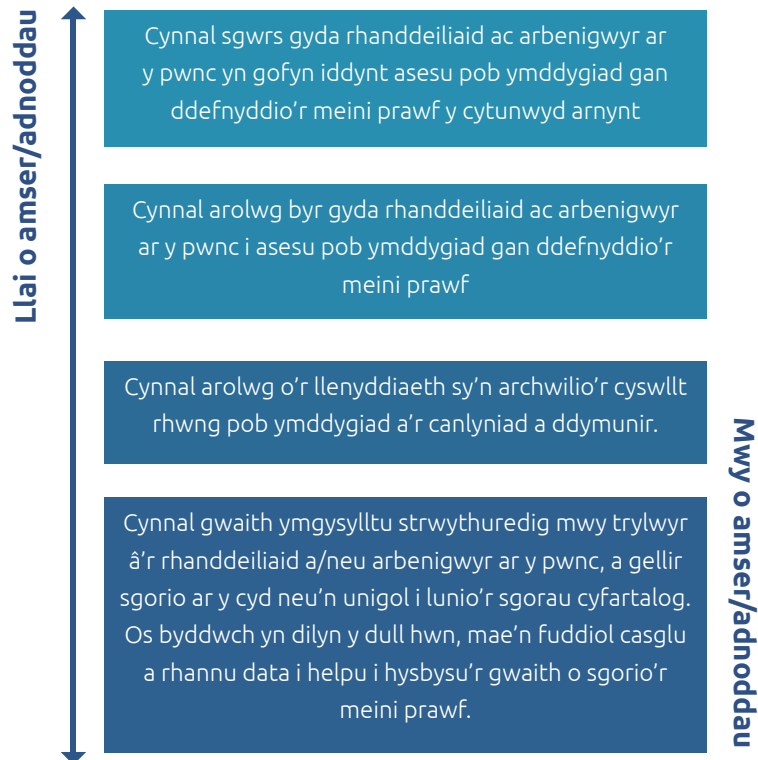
Llai o amser/adnoddau

Cynnal sgwrs gyda rhanddeiliaid ac arbenigwyr ar y pwnc yn gofyn iddynt asesu pob ymddygiad gan ddefnyddio'r meini prawf y cytunwyd arnynt

Cynnal arolwg byr gyda rhanddeiliaid ac arbenigwyr ar y pwnc i asesu pob ymddygiad gan ddefnyddio'r meini prawf

Cynnal arolwg o'r llenyddiaeth sy'n archwilio'r cyswllt rhwng pob ymddygiad a'r canlyniad a ddymunir.

Cynnal gwaith ymgysylltu strwythuredig mwy trylwyr â'r rhanddeiliaid a/neu arbenigwyr ar y pwnc, a gellir sgorio ar y cyd neu'n unigol i lunio'r sgorau cyfartalog. Os byddwch yn dilyn y dull hwn, mae'n fuddiol casglu a rhannu data i helpu i hysbysu'r gwaith o sgorio'r meini prawf.

Mwy o amser/adnoddau